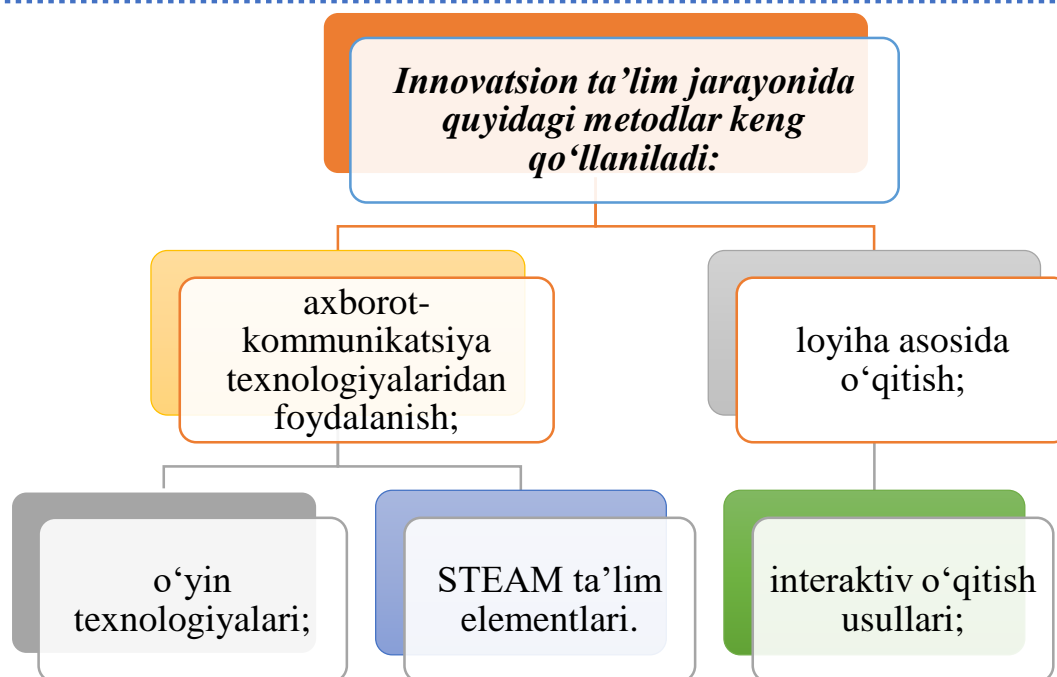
Innovatsion ta’lim jarayonida quyidagi metodlar keng qo‘llaniladi:

axborot-kommunikatsiya texnologiyalaridan foydalanish;

loyiha asosida o‘qitish;

o‘yin texnologiyalari;

STEAM ta’lim elementlari.

interaktiv o‘qitish usullari;